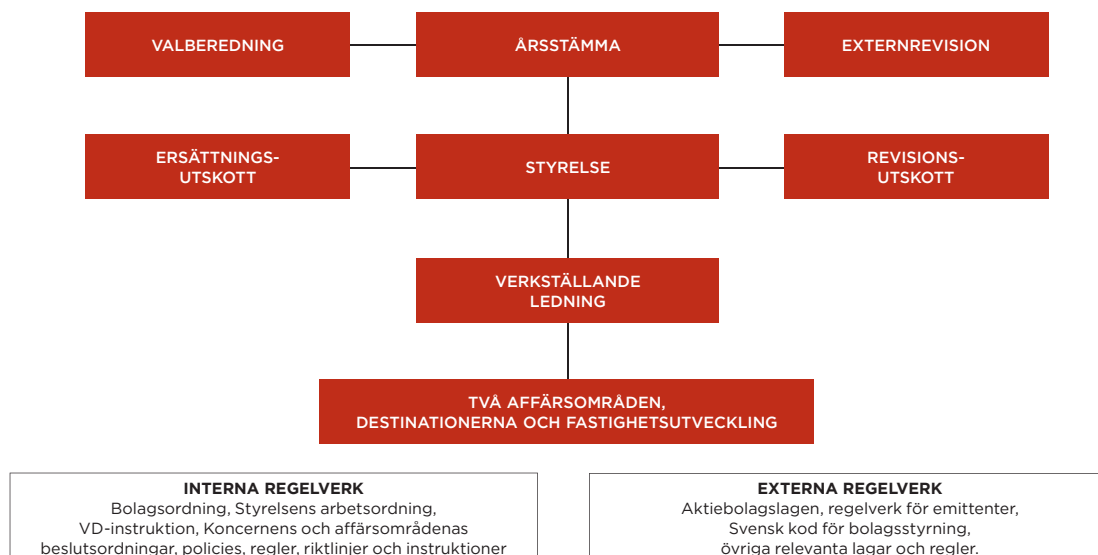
VALBEREDNING

ÅRSSTÄMMA

EXTERNREVISION

ERSÄTTNINGS-UTSKOTT

STYRELSE

REVISIONS-UTSKOTT

VERKSTÄLLANDE LEDNING

TVÅ AFFÄRSOMRÅDEN, DESTINATIONERNA OCH FASTIGHETSUTVECKLING

INTERNA REGELVERK
Bolagsordning, Styrelsens arbetsordning, VD-instruktion, Koncernens och affärsområdenas beslutsordningar, policies, regler, riktlinjer och instruktioner

EXTERNA REGELVERK
Aktiebolagslagen, regelverk för emittenter, Svensk kod för bolagsstyrning, övriga relevanta lagar och regler.